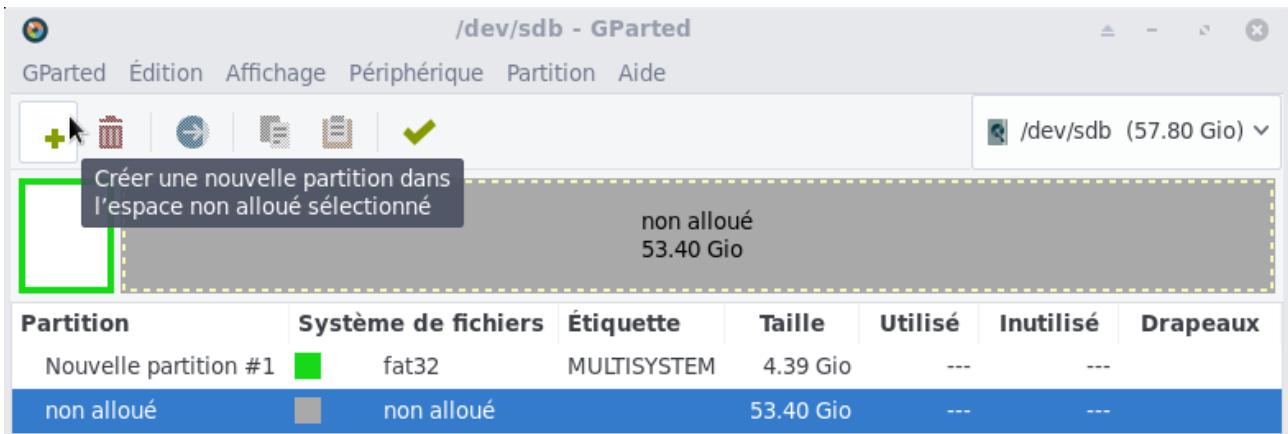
/dev/sdb - GParted

GParted Édition Affichage Périphérique Partition Aide

/dev/sdb (57.80 Gio)

Créer une nouvelle partition dans l'espace non alloué sélectionné

non alloué
53.40 Gio

| Partition | Système de fichiers | Étiquette | Taille | Utilisé | Inutilisé | Drapeaux |
|---|---|---|---|---|---|---|
| Nouvelle partition #1 | fat32 | MULTISYSTEM | 4.39 Gio | --- | --- | |
| non alloué | non alloué | | 53.40 Gio | --- | --- | |